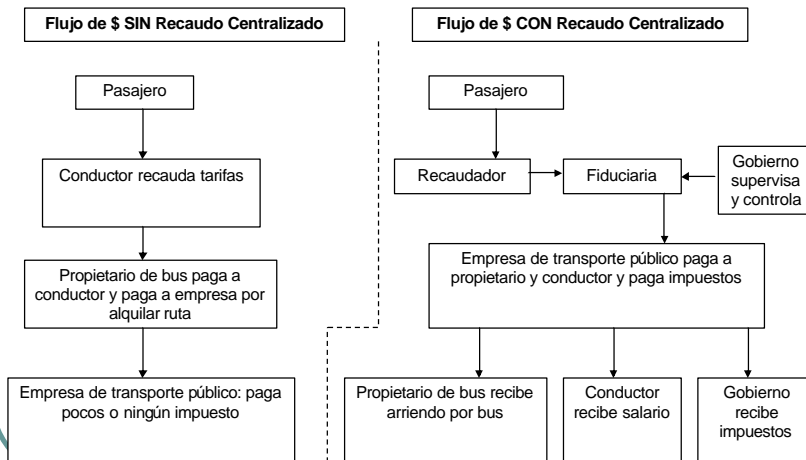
Flujo de $ SIN Recaudo Centralizado

Pasajero

Conductor recauda tarifas

Propietario de bus paga a conductor y paga a empresa por alquilar ruta

Empresa de transporte público: paga pocos o ningún impuesto

Flujo de $ CON Recaudo Centralizado

Pasajero

Recaudador

Fiduciaria

Gobierno supervisa y controla

Empresa de transporte público paga a propietario y conductor y paga impuestos

Propietario de bus recibe arriendo por bus

Conductor recibe salario

Gobierno recibe impuestos